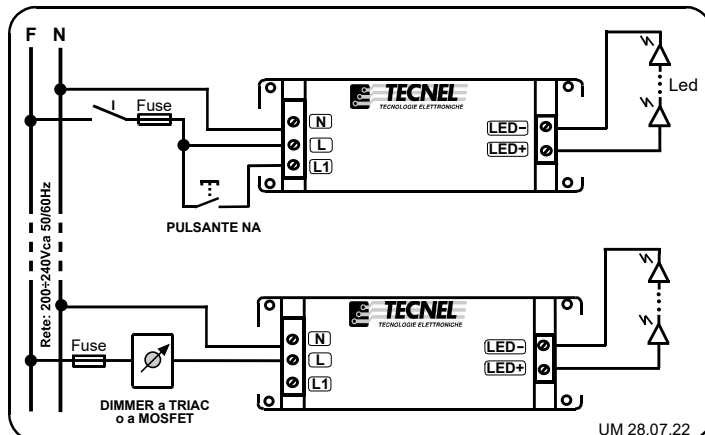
F N

Rete: 200÷240Vca 50/60Hz

I Fuse

TECNEL
TECNOLOGIE ELETTRONICHE

N
L
L1

LED−
LED+

Led

PULSANTE NA

Fuse

DIMMER a TRIAC
o a MOSFET

TECNEL
TECNOLOGIE ELETTRONICHE

N
L
L1

LED−
LED+

UM 28.07.22